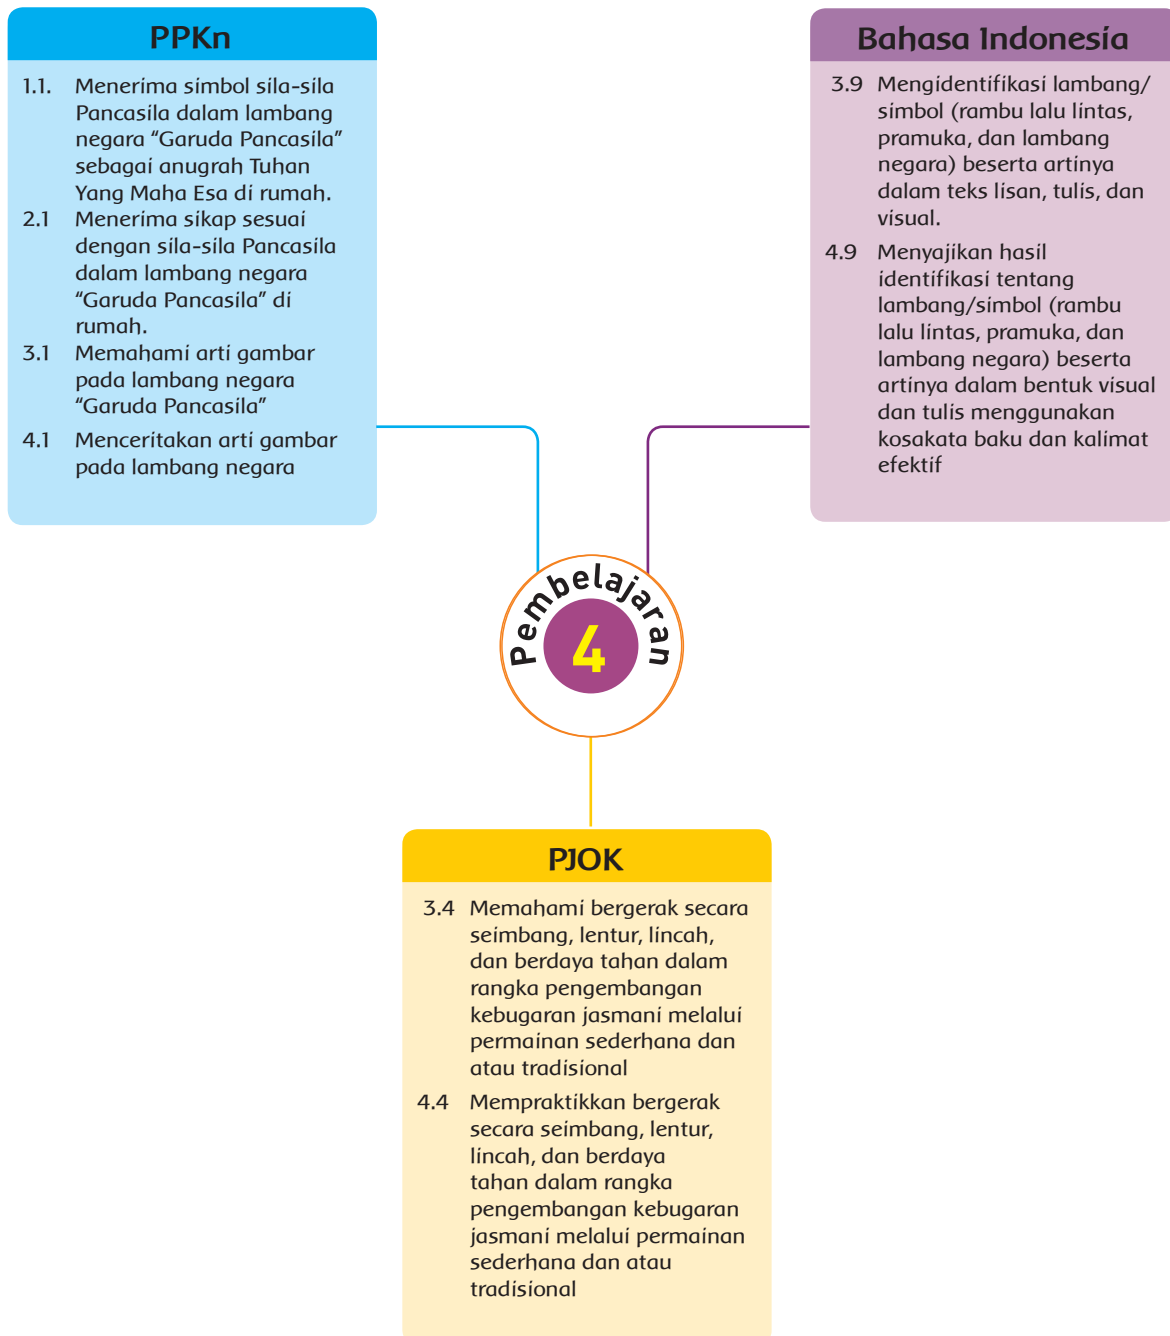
PPKn

1.1. Menerima simbol sila-sila Pancasila dalam lambang negara “Garuda Pancasila” sebagai anugrah Tuhan Yang Maha Esa di rumah.

2.1 Menerima sikap sesuai dengan sila-sila Pancasila dalam lambang negara “Garuda Pancasila” di rumah.

3.1 Memahami arti gambar pada lambang negara “Garuda Pancasila”

4.1 Menceritakan arti gambar pada lambang negara

Bahasa Indonesia

3.9 Mengidentifikasi lambang/simbol (rambu lalu lintas, pramuka, dan lambang negara) beserta artinya dalam teks lisan, tulis, dan visual.

4.9 Menyajikan hasil identifikasi tentang lambang/simbol (rambu lalu lintas, pramuka, dan lambang negara) beserta artinya dalam bentuk visual dan tulis menggunakan kosakata baku dan kalimat efektif

Pembelajaran 4

PJOK

3.4 Memahami bergerak secara seimbang, lentur, lincah, dan berdaya tahan dalam rangka pengembangan kebugaran jasmani melalui permainan sederhana dan atau tradisional

4.4 Mempraktikkan bergerak secara seimbang, lentur, lincah, dan berdaya tahan dalam rangka pengembangan kebugaran jasmani melalui permainan sederhana dan atau tradisional